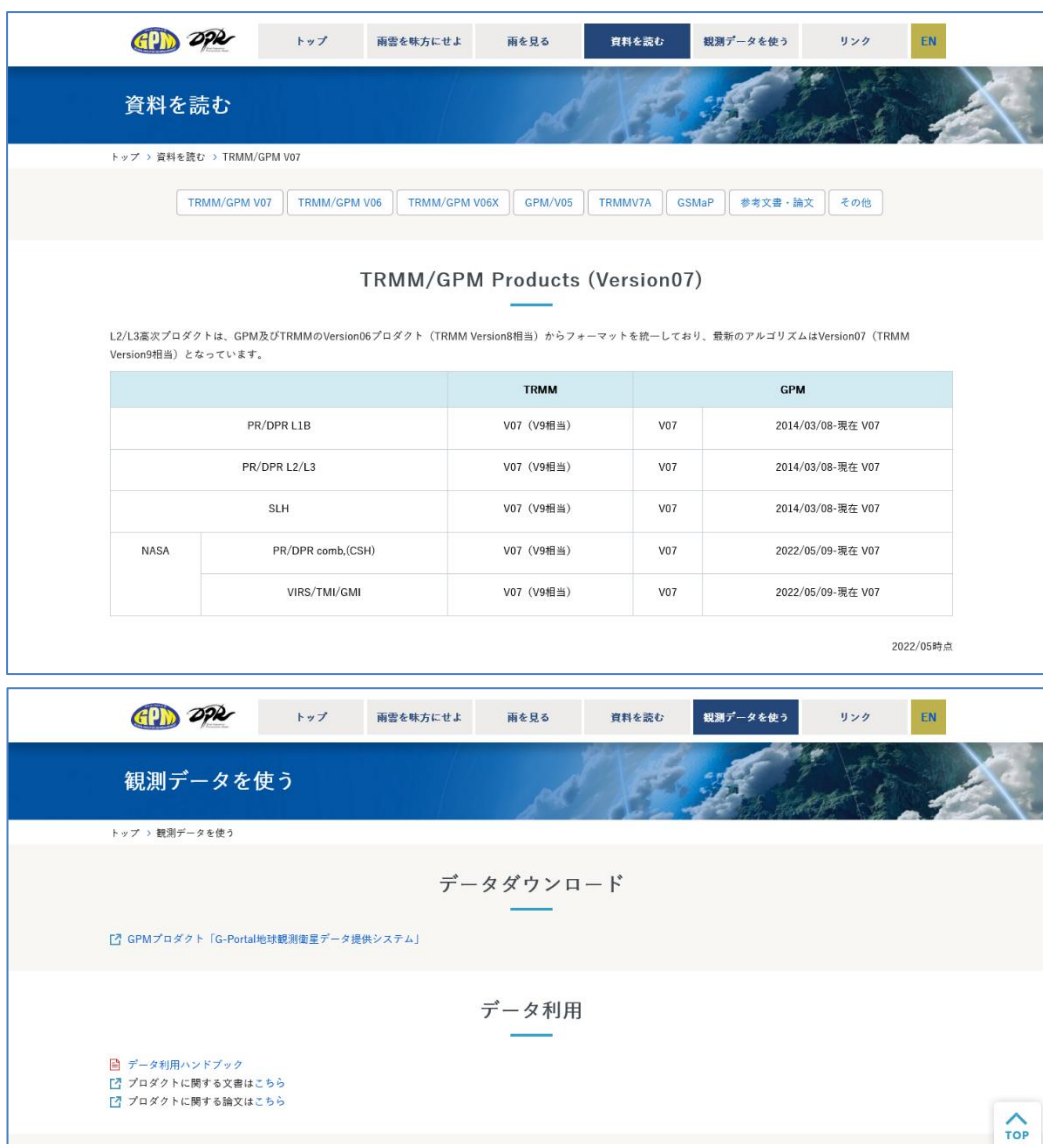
GPM DPR

トップ　雨雲を味方にせよ　雨を見る　資料を読む　観測データを使う　リンク　EN

資料を読む

トップ > 資料を読む > TRMM/GPM V07

TRMM/GPM V07　TRMM/GPM V06　TRMM/GPM V06X　GPM/V05　TRMMV7A　GSMaP　参考文書・論文　その他

TRMM/GPM Products (Version07)

L2/L3高次プロダクトは、GPM及びTRMMのVersion06プロダクト（TRMM Version8相当）からフォーマットを統一しており、最新のアルゴリズムはVersion07（TRMM Version9相当）となっています。

| | | TRMM | GPM | |
|---|---|---|---|---|
| PR/DPR L1B | | V07（V9相当） | V07 | 2014/03/08-現在 V07 |
| PR/DPR L2/L3 | | V07（V9相当） | V07 | 2014/03/08-現在 V07 |
| SLH | | V07（V9相当） | V07 | 2014/03/08-現在 V07 |
| NASA | PR/DPR comb,(CSH) | V07（V9相当） | V07 | 2022/05/09-現在 V07 |
| | VIRS/TMI/GMI | V07（V9相当） | V07 | 2022/05/09-現在 V07 |

2022/05時点

GPM DPR

トップ　雨雲を味方にせよ　雨を見る　資料を読む　観測データを使う　リンク　EN

観測データを使う

トップ > 観測データを使う

データダウンロード

GPMプロダクト「G-Portal地球観測衛星データ提供システム」

データ利用

データ利用ハンドブック
プロダクトに関する文書はこちら
プロダクトに関する論文はこちら

TOP